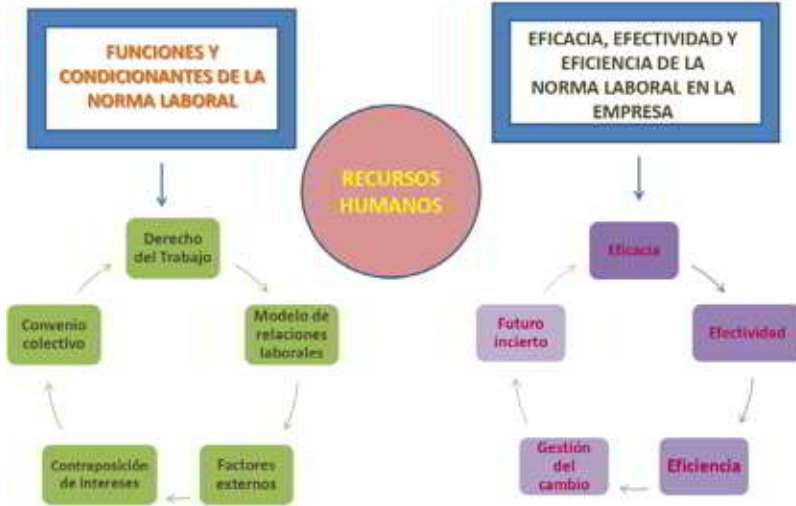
FUNCIONES Y CONDICIONANTES DE LA NORMA LABORAL

RECURSOS HUMANOS

EFICACIA, EFECTIVIDAD Y EFICIENCIA DE LA NORMA LABORAL EN LA EMPRESA

Derecho del Trabajo

Modelo de relaciones laborales

Factores externos

Contraposición de intereses

Convenio colectivo

Eficacia

Efectividad

Eficiencia

Gestión del cambio

Futuro incierto